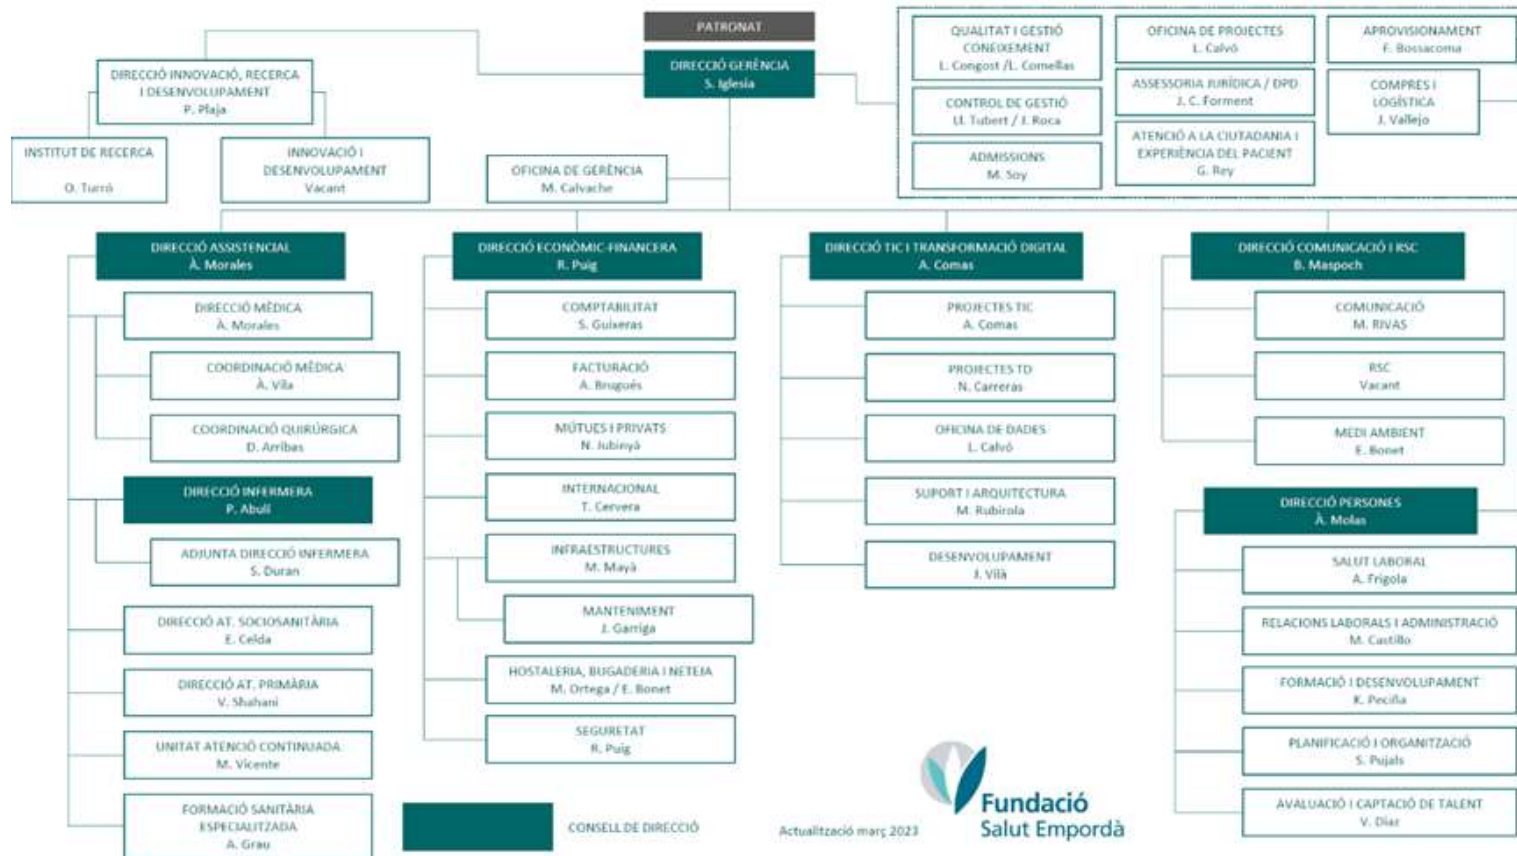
PATRONAT

DIRECCIÓ GERÈNCIA
S. Iglesia

DIRECCIÓ INNOVACIÓ, RECERCA I DESENVOLUPAMENT
P. Plaja

INSTITUT DE RECERCA
O. Turró

INNOVACIÓ I DESENVOLUPAMENT
Vacant

OFICINA DE GERÈNCIA
M. Calvache

QUALITAT I GESTIÓ CONEIXEMENT
L. Congost /L. Comellas

CONTROL DE GESTIÓ
Ll. Tubert / J. Roca

ADMISSIONS
M. Soy

OFICINA DE PROJECTES
L. Calvó

ASSESSORIA JURÍDICA / DPD
J. C. Forment

ATENCIÓ A LA CIUTADANIA I EXPERIÈNCIA DEL PACIENT
G. Rey

APROVISIONAMENT
F. Bossacoma

COMPRES I LOGÍSTICA
J. Vallejo

DIRECCIÓ ASSISTENCIAL
À. Morales

DIRECCIÓ MÈDICA
À. Morales

COORDINACIÓ MÈDICA
À. Vila

COORDINACIÓ QUIRÚRGICA
D. Arribas

DIRECCIÓ INFERMERA
P. Abulí

ADJUNTA DIRECCIÓ INFERMERA
S. Duran

DIRECCIÓ AT. SOCIOSANITÀRIA
E. Celda

DIRECCIÓ AT. PRIMÀRIA
V. Shahani

UNITAT ATENCIÓ CONTINUADA
M. Vicente

FORMACIÓ SANITÀRIA ESPECIALITZADA
A. Grau

DIRECCIÓ ECONÒMIC-FINANCERA
R. Puig

COMPTABILITAT
S. Guixeras

FACTURACIÓ
A. Brugués

MÚTUES I PRIVATS
N. Jubinyà

INTERNACIONAL
T. Cervera

INFRAESTRUCTURES
M. Mayà

MANTENIMENT
J. Garriga

HOSTALERIA, BUGADERIA I NETEJA
M. Ortega / E. Bonet

SEGURETAT
R. Puig

DIRECCIÓ TIC I TRANSFORMACIÓ DIGITAL
A. Comas

PROJECTES TIC
A. Comas

PROJECTES TD
N. Carreras

OFICINA DE DADES
L. Calvó

SUPORT I ARQUITECTURA
M. Rubirola

DESENVOLUPAMENT
J. Vilà

DIRECCIÓ COMUNICACIÓ I RSC
B. Maspoch

COMUNICACIÓ
M. RIVAS

RSC
Vacant

MEDI AMBIENT
E. Bonet

DIRECCIÓ PERSONES
À. Molas

SALUT LABORAL
A. Frigola

RELACIONS LABORALS I ADMINISTRACIÓ
M. Castillo

FORMACIÓ I DESENVOLUPAMENT
K. Peciña

PLANIFICACIÓ I ORGANITZACIÓ
S. Pujals

AVALUACIÓ I CAPTACIÓ DE TALENT
V. Díaz

CONSELL DE DIRECCIÓ

Actualització març 2023

Fundació
Salut Empordà